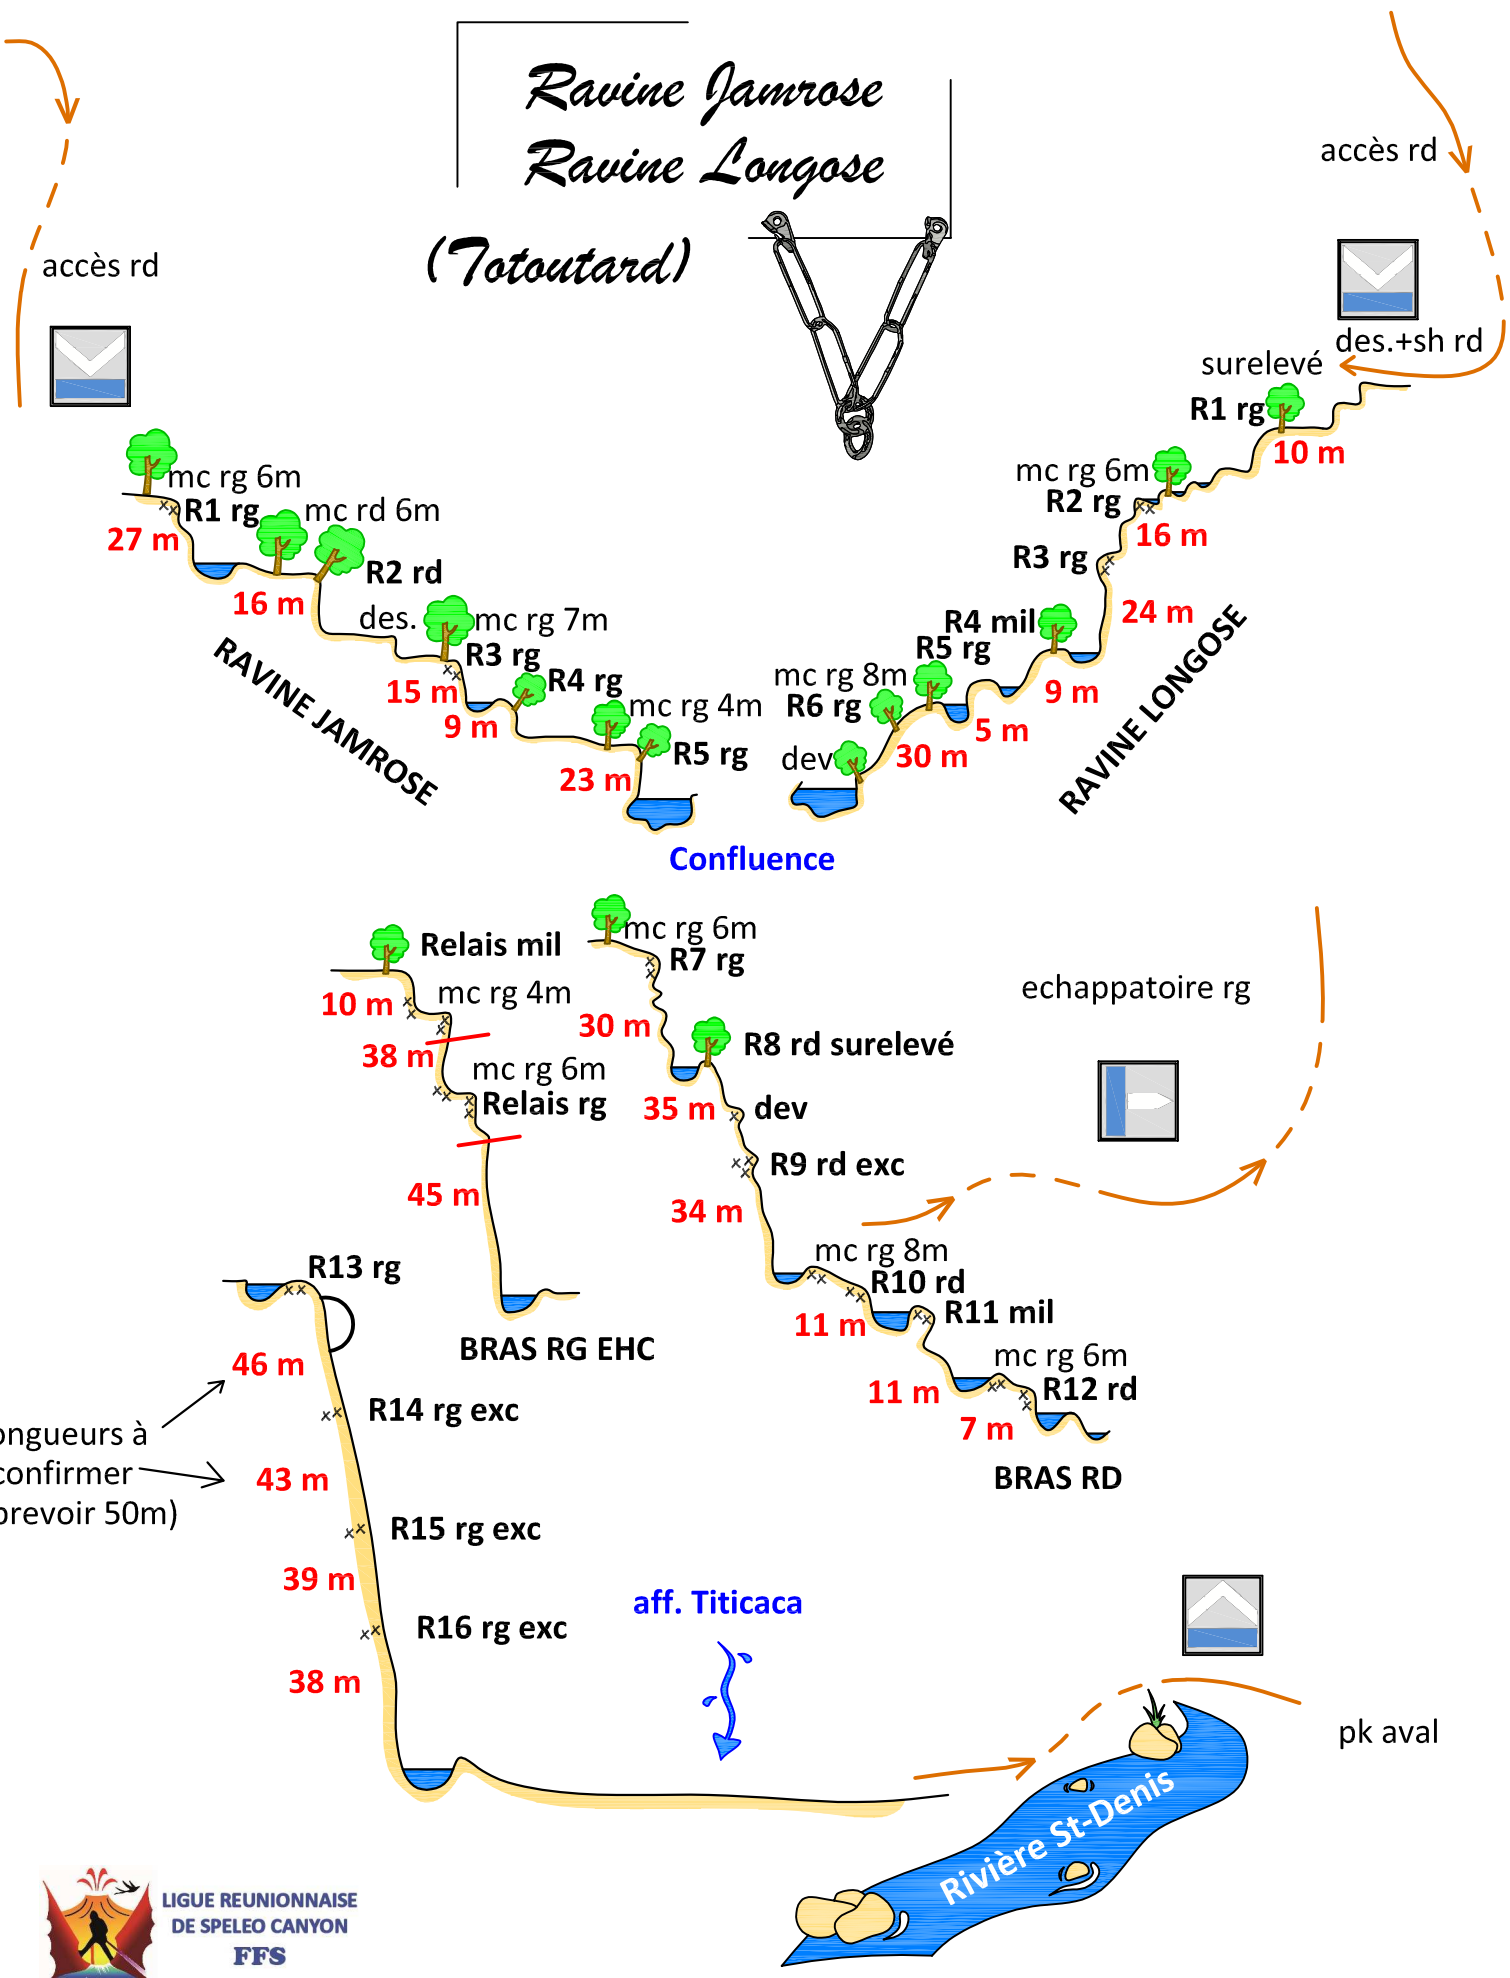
Ravine Jamrose
Ravine Longose
(Totoutard)

accès rd

accès rd

des.+sh rd
surelevé
R1 rg
10 m
mc rg 6m
R2 rg
16 m
R3 rg
24 m
R4 mil
R5 rg
9 m
mc rg 8m
R6 rg
5 m
dev
30 m
RAVINE LONGOSE

mc rg 6m
R1 rg
27 m
mc rd 6m
R2 rd
16 m
des.
mc rg 7m
R3 rg
15 m
R4 rg
9 m
mc rg 4m
R5 rg
23 m
RAVINE JAMROSE

Confluence

Relais mil
10 m
mc rg 4m
38 m
mc rg 6m
Relais rg
45 m
BRAS RG EHC

mc rg 6m
R7 rg
30 m
R8 rd surelevé
35 m
dev
R9 rd exc
34 m
mc rg 8m
R10 rd
11 m
R11 mil
mc rg 6m
11 m
R12 rd
7 m
BRAS RD

echappatoire rg

R13 rg
46 m
ongueurs à
confirmer
prevoir 50m)
R14 rg exc
43 m
R15 rg exc
39 m
R16 rg exc
38 m

aff. Titicaca

pk aval

Rivière St-Denis

LIGUE REUNIONNAISE
DE SPELEO CANYON
FFS